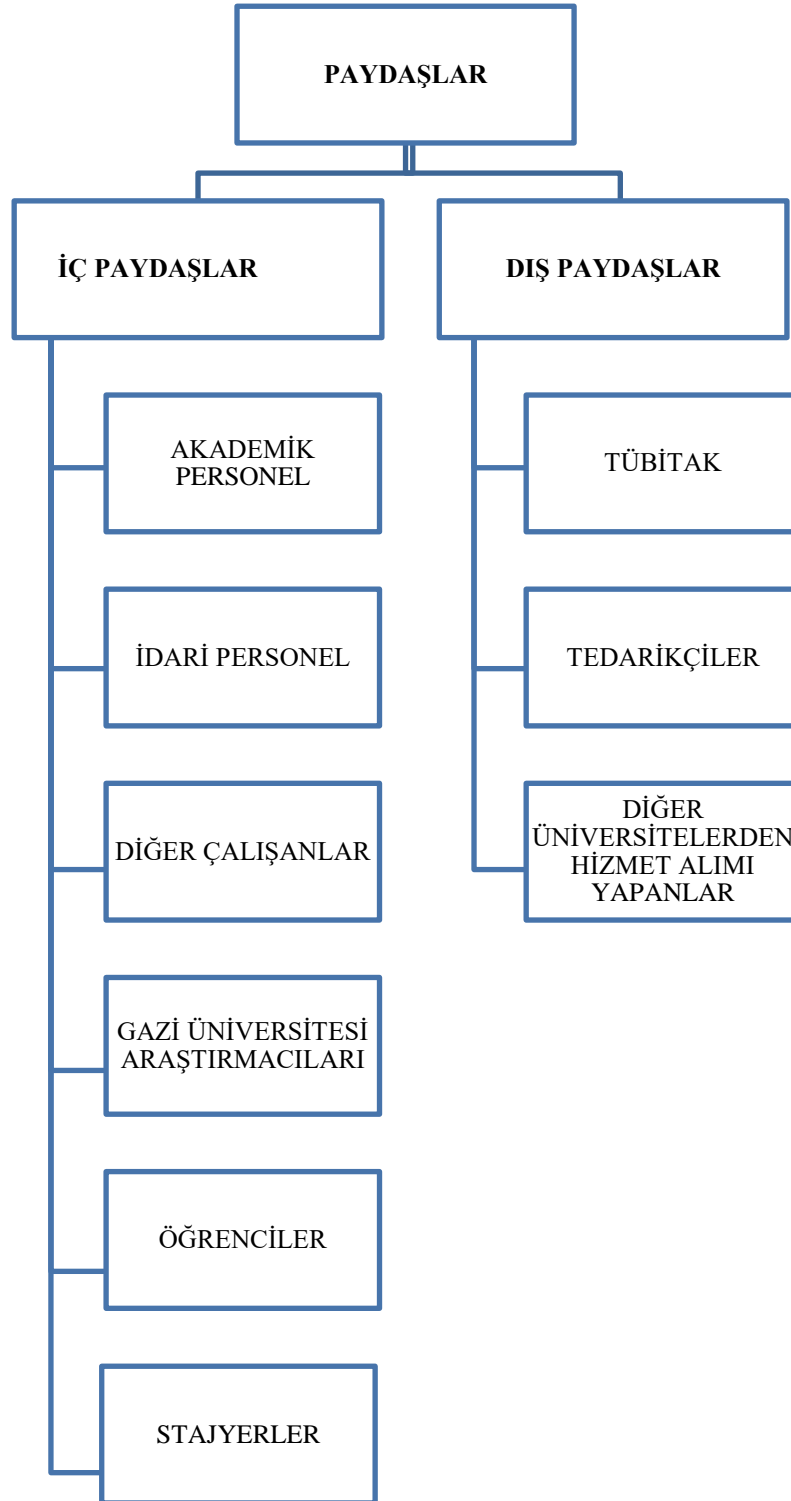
PAYDAŞLAR

İÇ PAYDAŞLAR

AKADEMİK PERSONEL

İDARİ PERSONEL

DİĞER ÇALIŞANLAR

GAZİ ÜNİVERSİTESİ ARAŞTIRMACILARI

ÖĞRENCİLER

STAJYERLER

DIŞ PAYDAŞLAR

TÜBİTAK

TEDARİKÇİLER

DİĞER ÜNİVERSİTELERDEN HİZMET ALIMI YAPANLAR